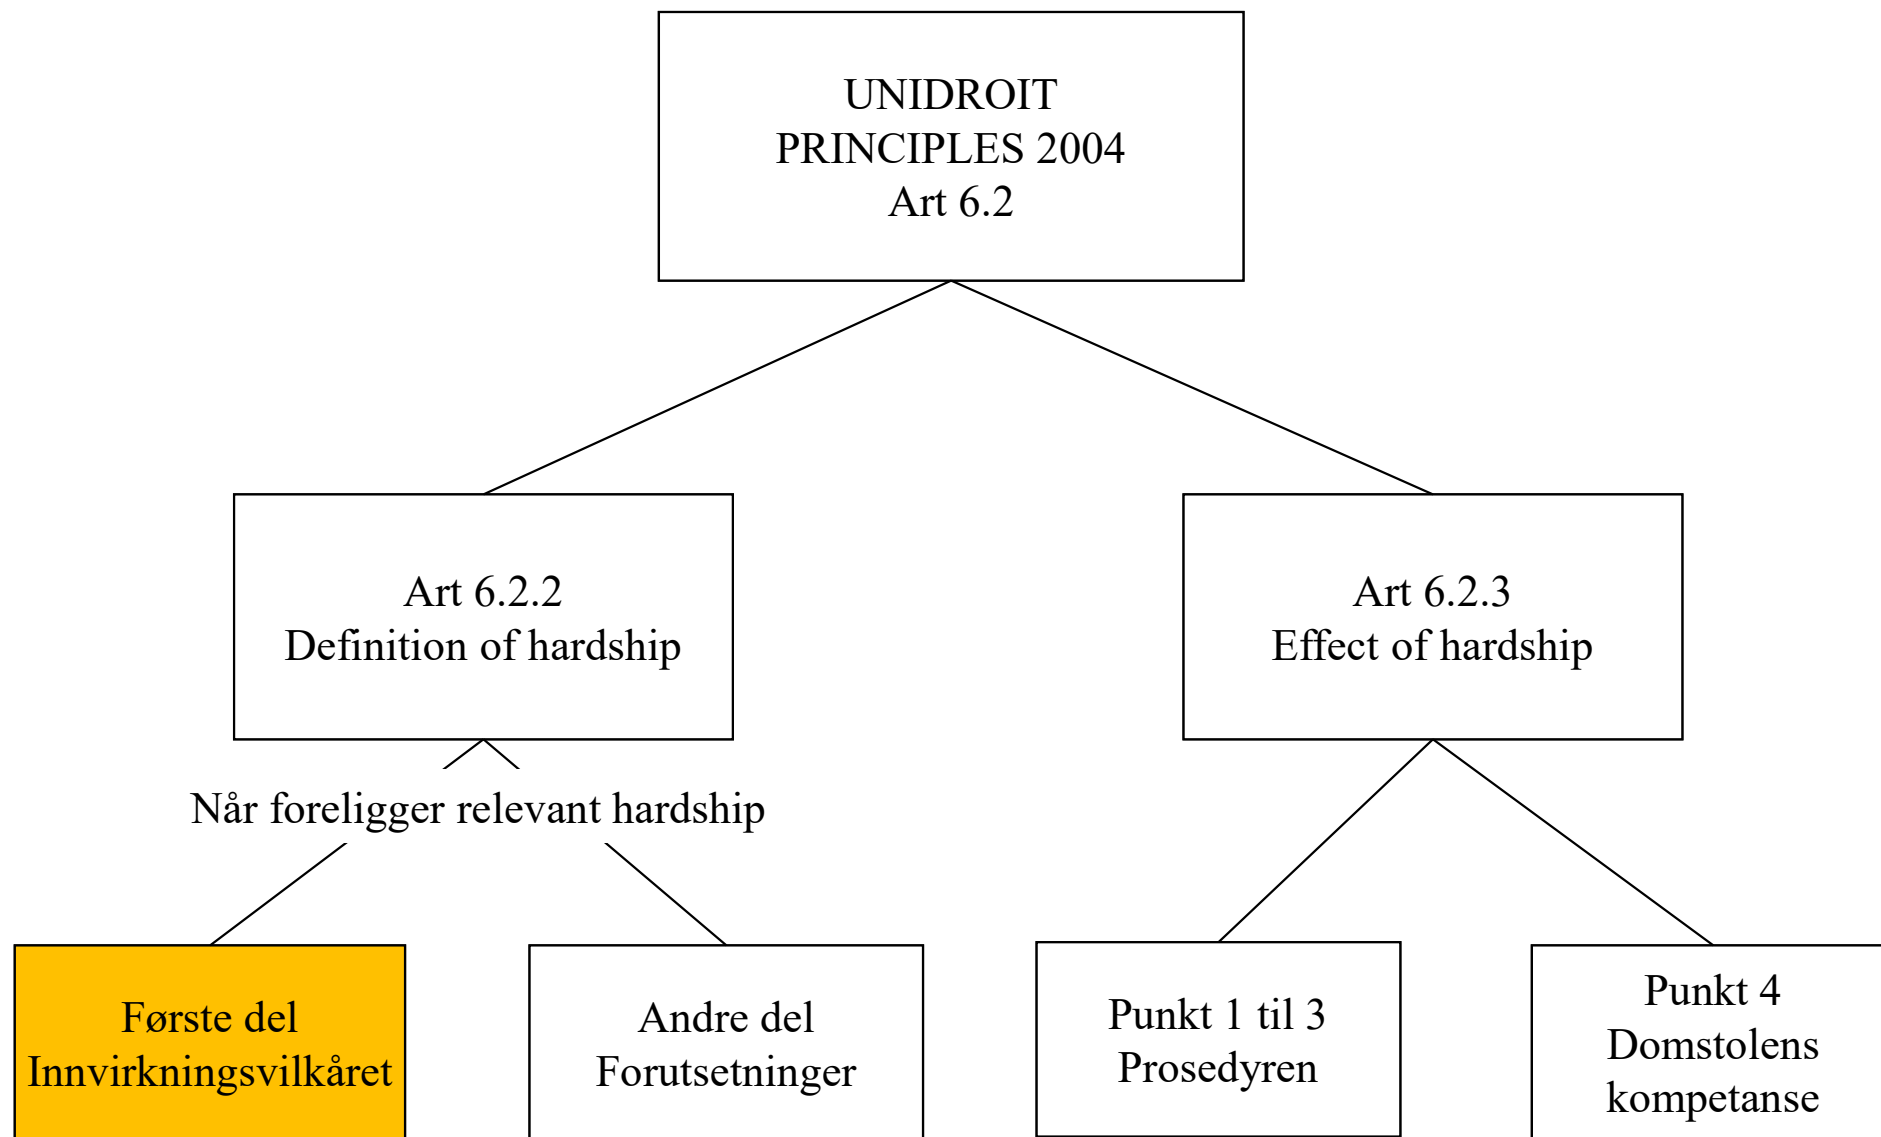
UNIDROIT
PRINCIPLES 2004
Art 6.2

Art 6.2.2
Definition of hardship

Art 6.2.3
Effect of hardship

Når foreligger relevant hardship

Første del
Innvirkningsvilkåret

Andre del
Forutsetninger

Punkt 1 til 3
Prosedyren

Punkt 4
Domstolens
kompetanse